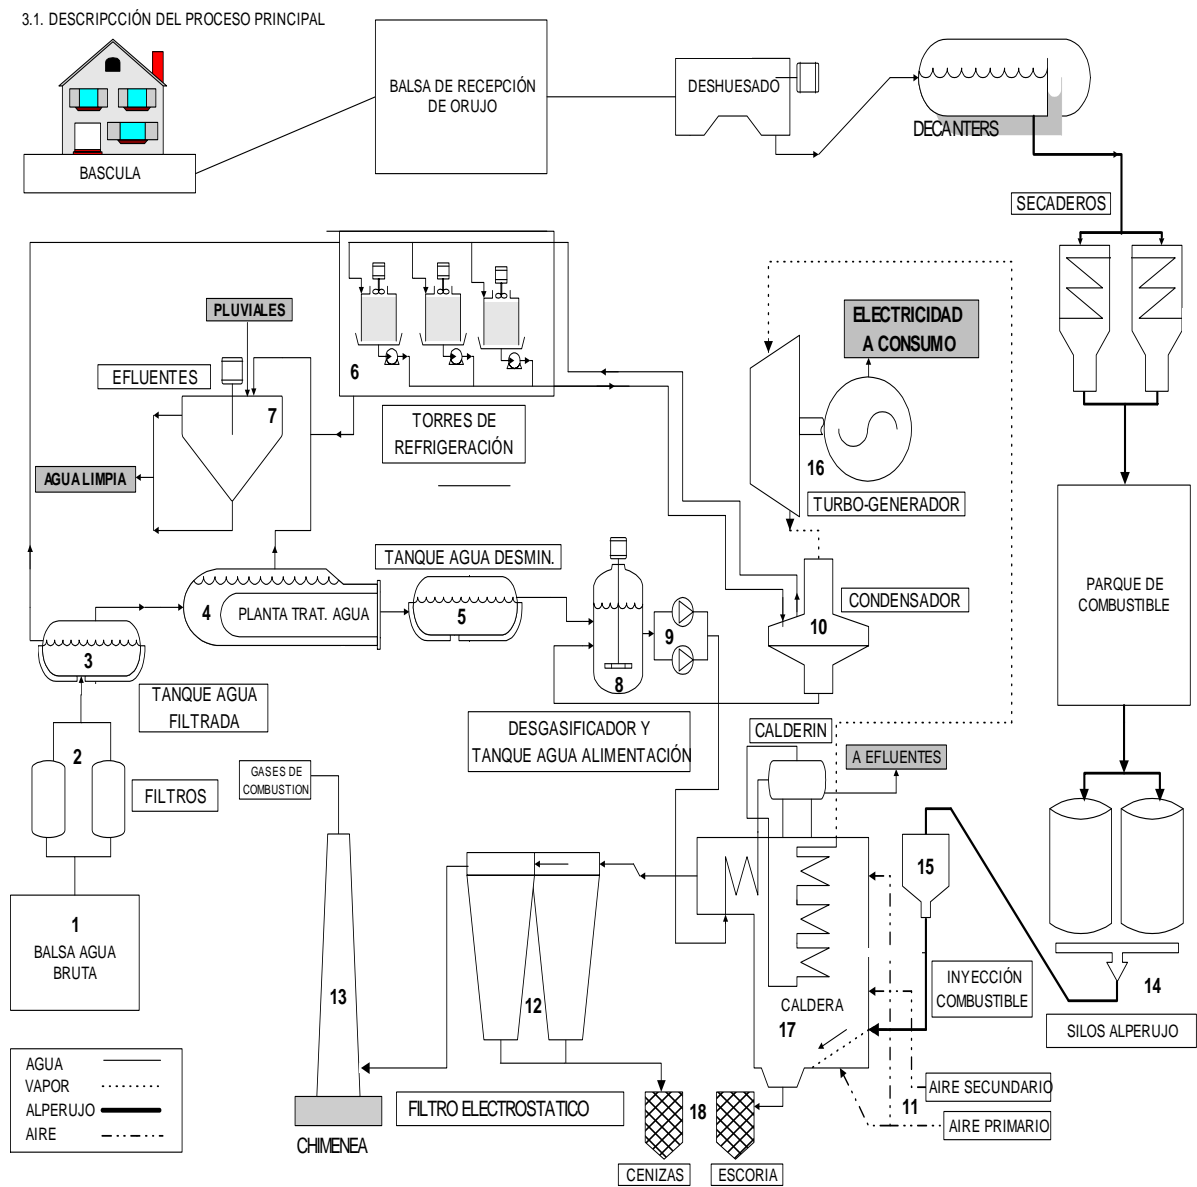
3.1. DESCRIPCCIÓN DEL PROCESO PRINCIPAL

BASCULA

BALSA DE RECEPCIÓN DE ORUJO

DESHUESADO

DECANTERS

SECADEROS

PLUVIALES

ELECTRICIDAD A CONSUMO

EFLUENTES

6

7

TORRES DE REFRIGERACIÓN

AGUA LIMPIA

16

TURBO-GENERADOR

TANQUE AGUA DESMIN.

PARQUE DE COMBUSTIBLE

4

PLANTA TRAT. AGUA

5

CONDENSADOR

9

10

3

8

TANQUE AGUA FILTRADA

DESGASIFICADOR Y TANQUE AGUA ALIMENTACIÓN

CALDERIN

A EFLUENTES

2

FILTROS

GASES DE COMBUSTION

15

1

BALSA AGUA BRUTA

13

12

INYECCIÓN COMBUSTIBLE

CALDERA

17

14

SILOS ALPERUJO

AGUA
VAPOR
ALPERUJO
AIRE

AIRE SECUNDARIO

11

AIRE PRIMARIO

FILTRO ELECTROSTATICO

18

CHIMENEA

CENIZAS

ESCORIA